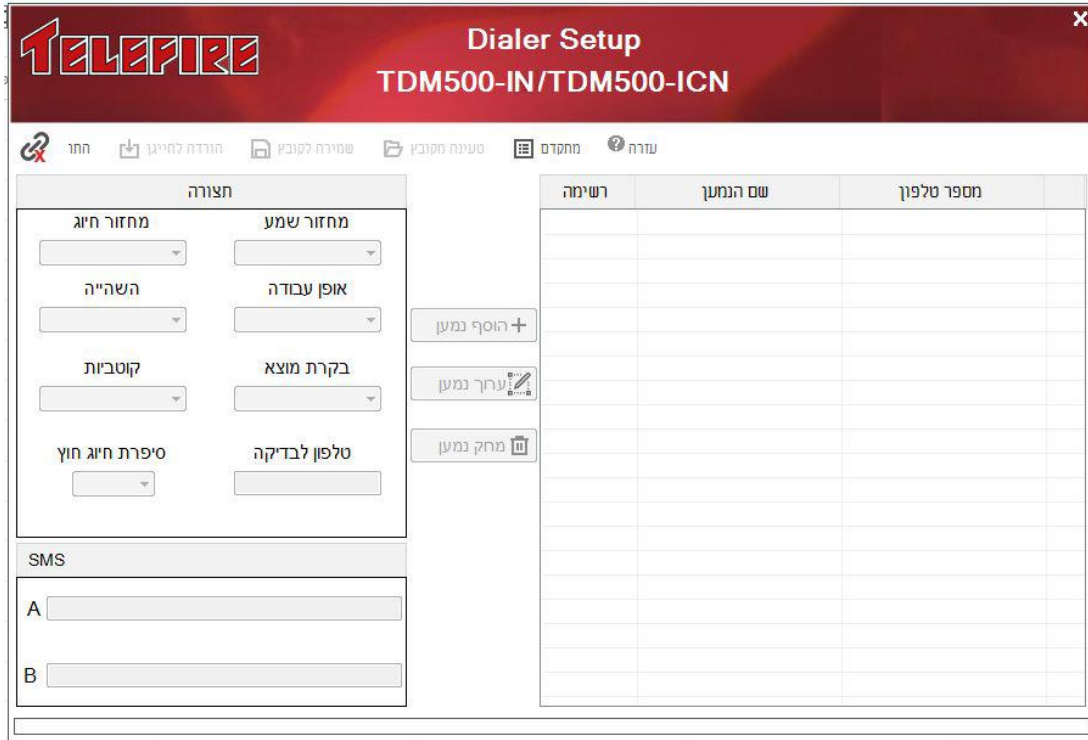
TELEFIRE

Dialer Setup
TDM500-IN/TDM500-ICN

עזרה מחקדם טעינה מקובץ שמירה לקובץ הורדה לחייגן התנתק

| מספר טלפון | שם הנמען | רשימה |
|---|---|---|

הוסף נמען
ערוך נמען
מחק נמען

תצורה

מחזור שמע
מחזור חיוג
אופן עבודה
השהייה
בקרת מוצא
קוטביות
טלפון לבדיקה
סיפרת חיוג חוץ

SMS

A

B